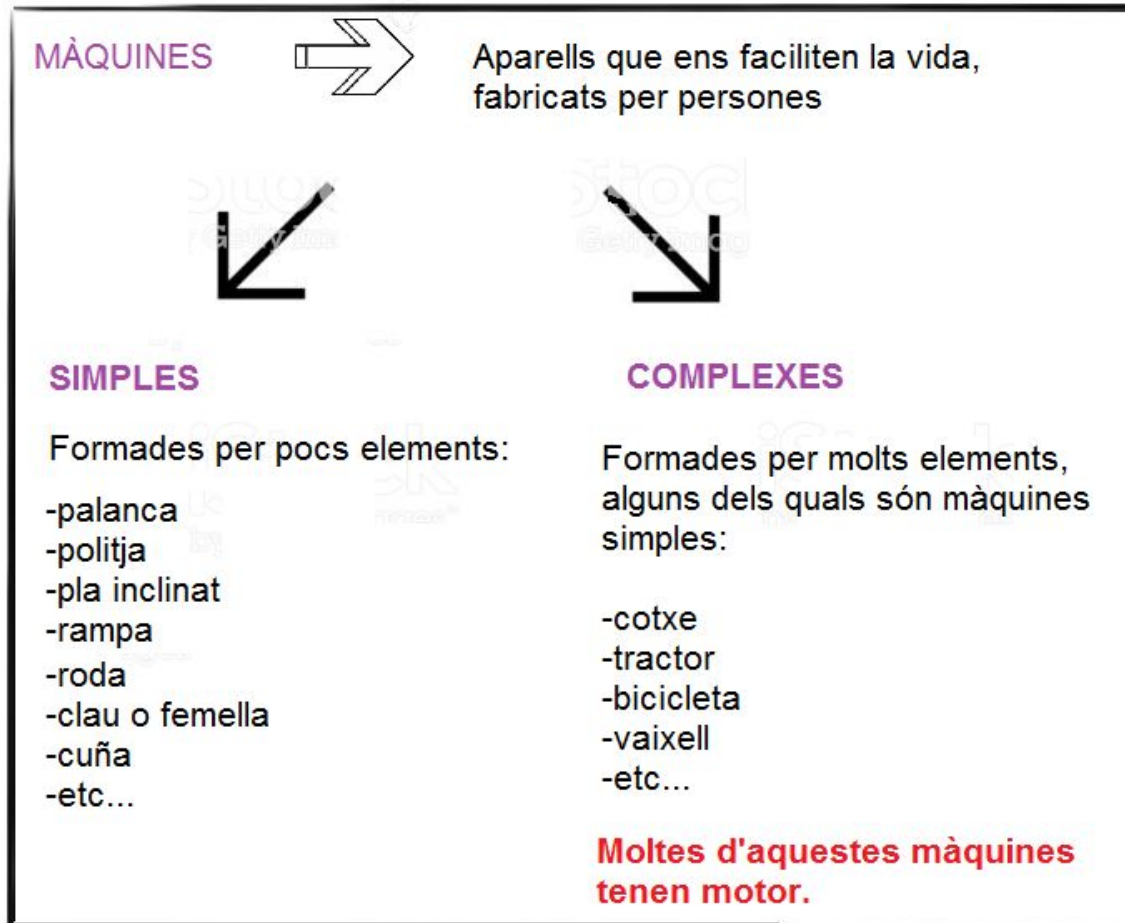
MÀQUINES

Aparells que ens faciliten la vida, fabricats per persones

SIMPLES

Formades per pocs elements:

-palanca
-politja
-pla inclinat
-rampa
-roda
-clau o femella
-cuña
-etc...

COMPLEXES

Formades per molts elements, alguns dels quals són màquines simples:

-cotxe
-tractor
-bicicleta
-vaixell
-etc...

Moltes d'aquestes màquines tenen motor.